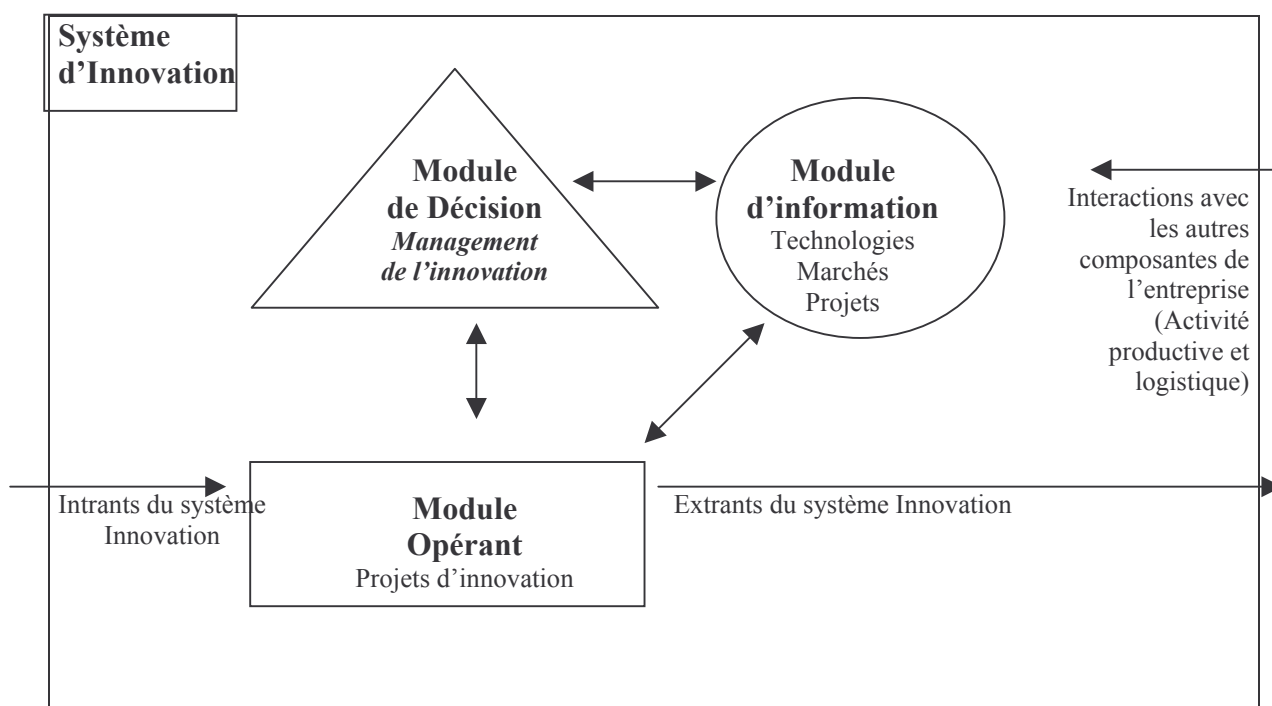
Système d'Innovation

Module de Décision
Management de l'innovation

Module d'information
Technologies
Marchés
Projets

Interactions avec les autres composantes de l'entreprise (Activité productive et logistique)

Intrants du système Innovation

Module Opérant
Projets d'innovation

Extrants du système Innovation